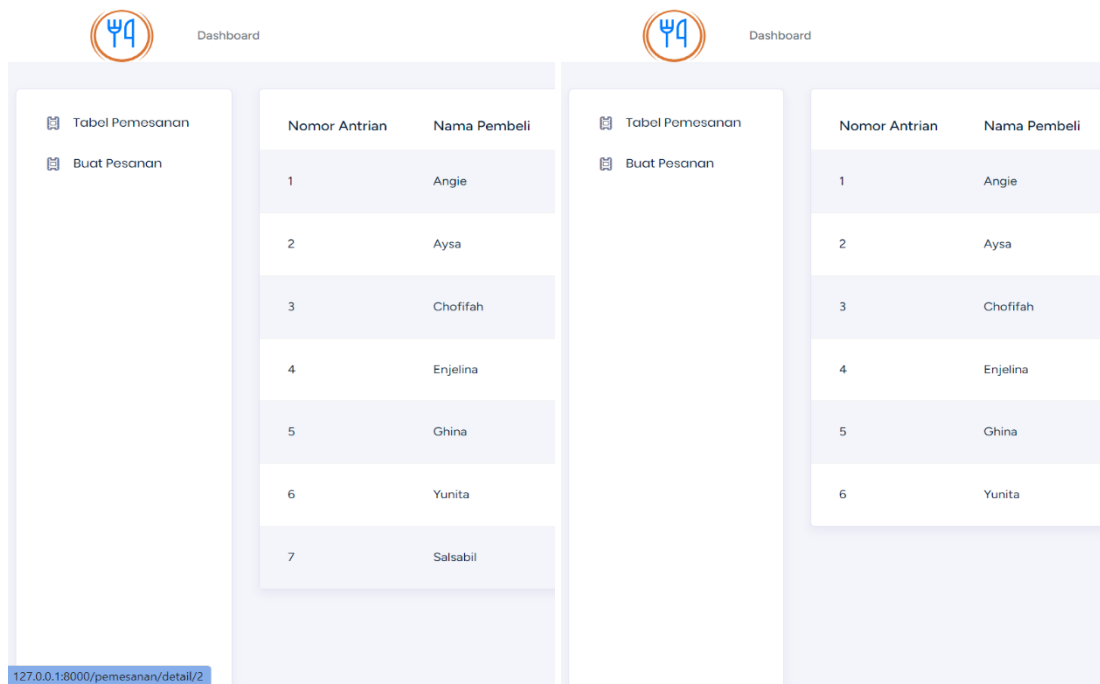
Dashboard

Tabel Pemesanan

Buat Pesanan

| Nomor Antrian | Nama Pembeli |
|---|---|
| 1 | Angie |
| 2 | Aysa |
| 3 | Chofifah |
| 4 | Enjelina |
| 5 | Ghina |
| 6 | Yunita |
| 7 | Salsabil |

127.0.0.1:8000/pemesanan/detail/2

Dashboard

Tabel Pemesanan

Buat Pesanan

| Nomor Antrian | Nama Pembeli |
|---|---|
| 1 | Angie |
| 2 | Aysa |
| 3 | Chofifah |
| 4 | Enjelina |
| 5 | Ghina |
| 6 | Yunita |